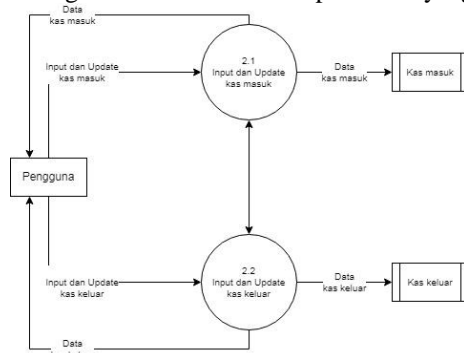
Data
kas masuk

Input dan Update
kas masuk

2.1
Input dan Update
kas masuk

Data
kas masuk

Kas masuk

Pengguna

Input dan Update
kas keluar

2.2
Input dan Update
kas keluar

Data
kas keluar

Kas keluar

Data
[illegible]